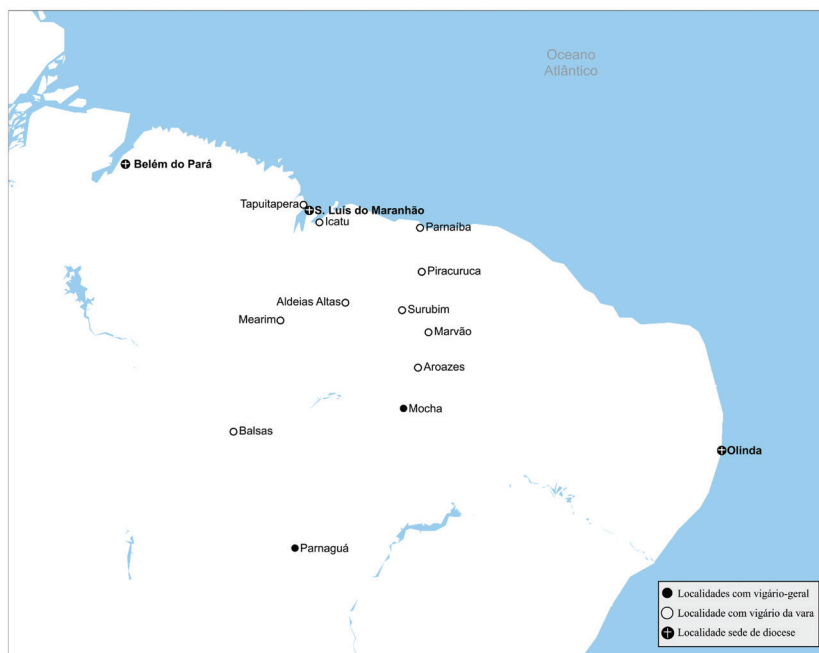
Oceano Atlântico

Belém do Pará

Tapuitapera

S. Luís do Maranhão

Icatu

Parnaíba

Piracuruca

Aldeias Altas

Surubim

Mearim

Marvão

Aroazes

Mocha

Balsas

Olinda

Parnaguá

Localidades com vigário-geral
Localidade com vigário da vara
Localidade sede de diocese